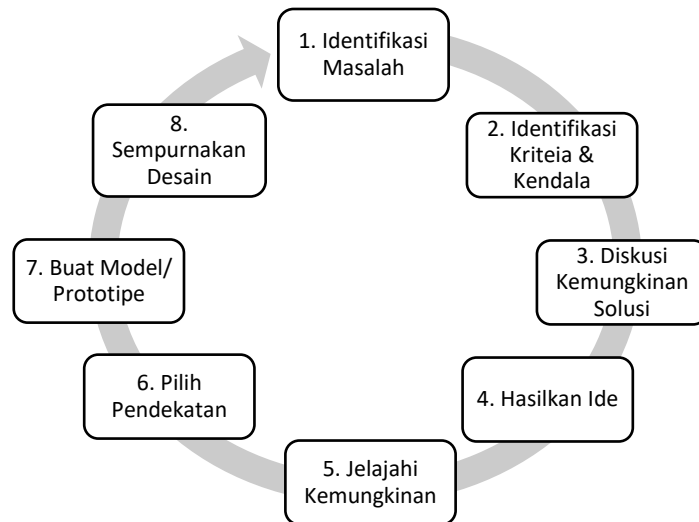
1. Identifikasi Masalah

2. Identifikasi Kriteia & Kendala

3. Diskusi Kemungkinan Solusi

4. Hasilkan Ide

5. Jelajahi Kemungkinan

6. Pilih Pendekatan

7. Buat Model/ Prototipe

8. Sempurnakan Desain